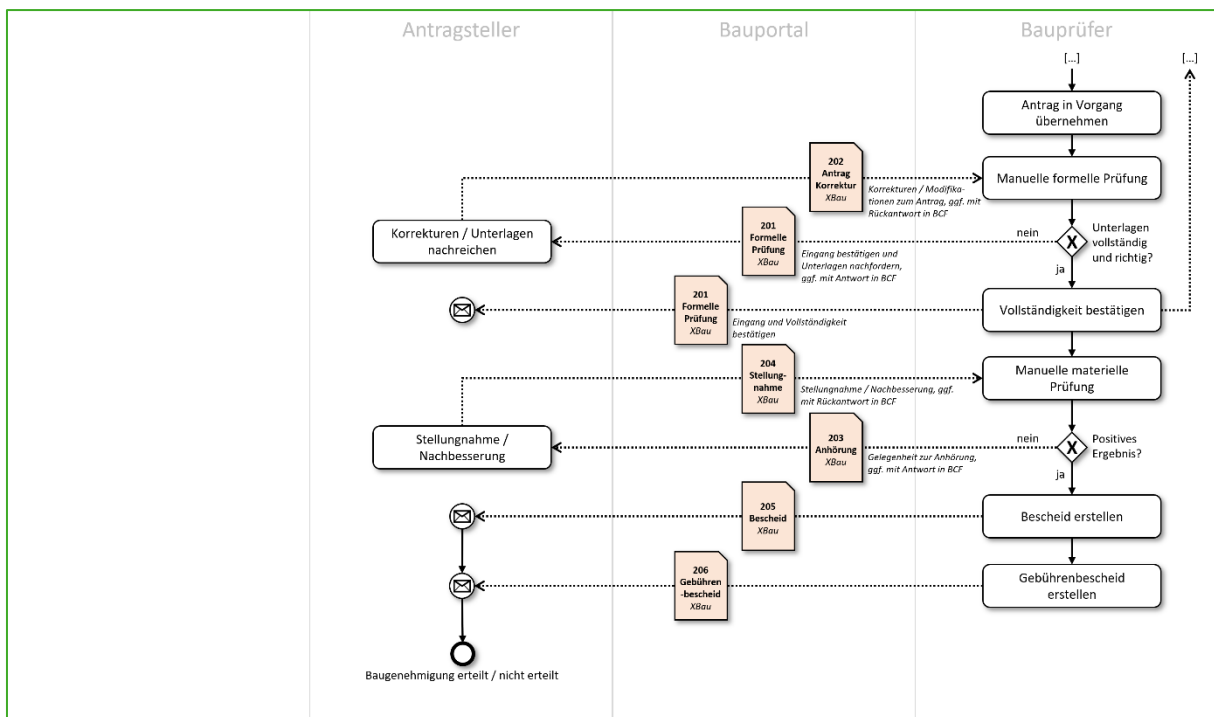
Antragsteller

Bauportal

Bauprüfer

[...]

[...]

Antrag in Vorgang übernehmen

202 Antrag Korrektur XBau

Korrekturen / Modifikationen zum Antrag, ggf. mit Rückantwort in BCF

Manuelle formelle Prüfung

Korrekturen / Unterlagen nachreichen

201 Formelle Prüfung XBau

Eingang bestätigen und Unterlagen nachfordern, ggf. mit Antwort in BCF

nein

X

Unterlagen vollständig und richtig?

ja

201 Formelle Prüfung XBau

Eingang und Vollständigkeit bestätigen

Vollständigkeit bestätigen

204 Stellungnahme XBau

Stellungnahme / Nachbesserung, ggf. mit Rückantwort in BCF

Manuelle materielle Prüfung

Stellungnahme / Nachbesserung

203 Anhörung XBau

Gelegenheit zur Anhörung, ggf. mit Antwort in BCF

nein

X

Positives Ergebnis?

ja

205 Bescheid XBau

Bescheid erstellen

206 Gebühren -bescheid XBau

Gebührenbescheid erstellen

Baugenehmigung erteilt / nicht erteilt